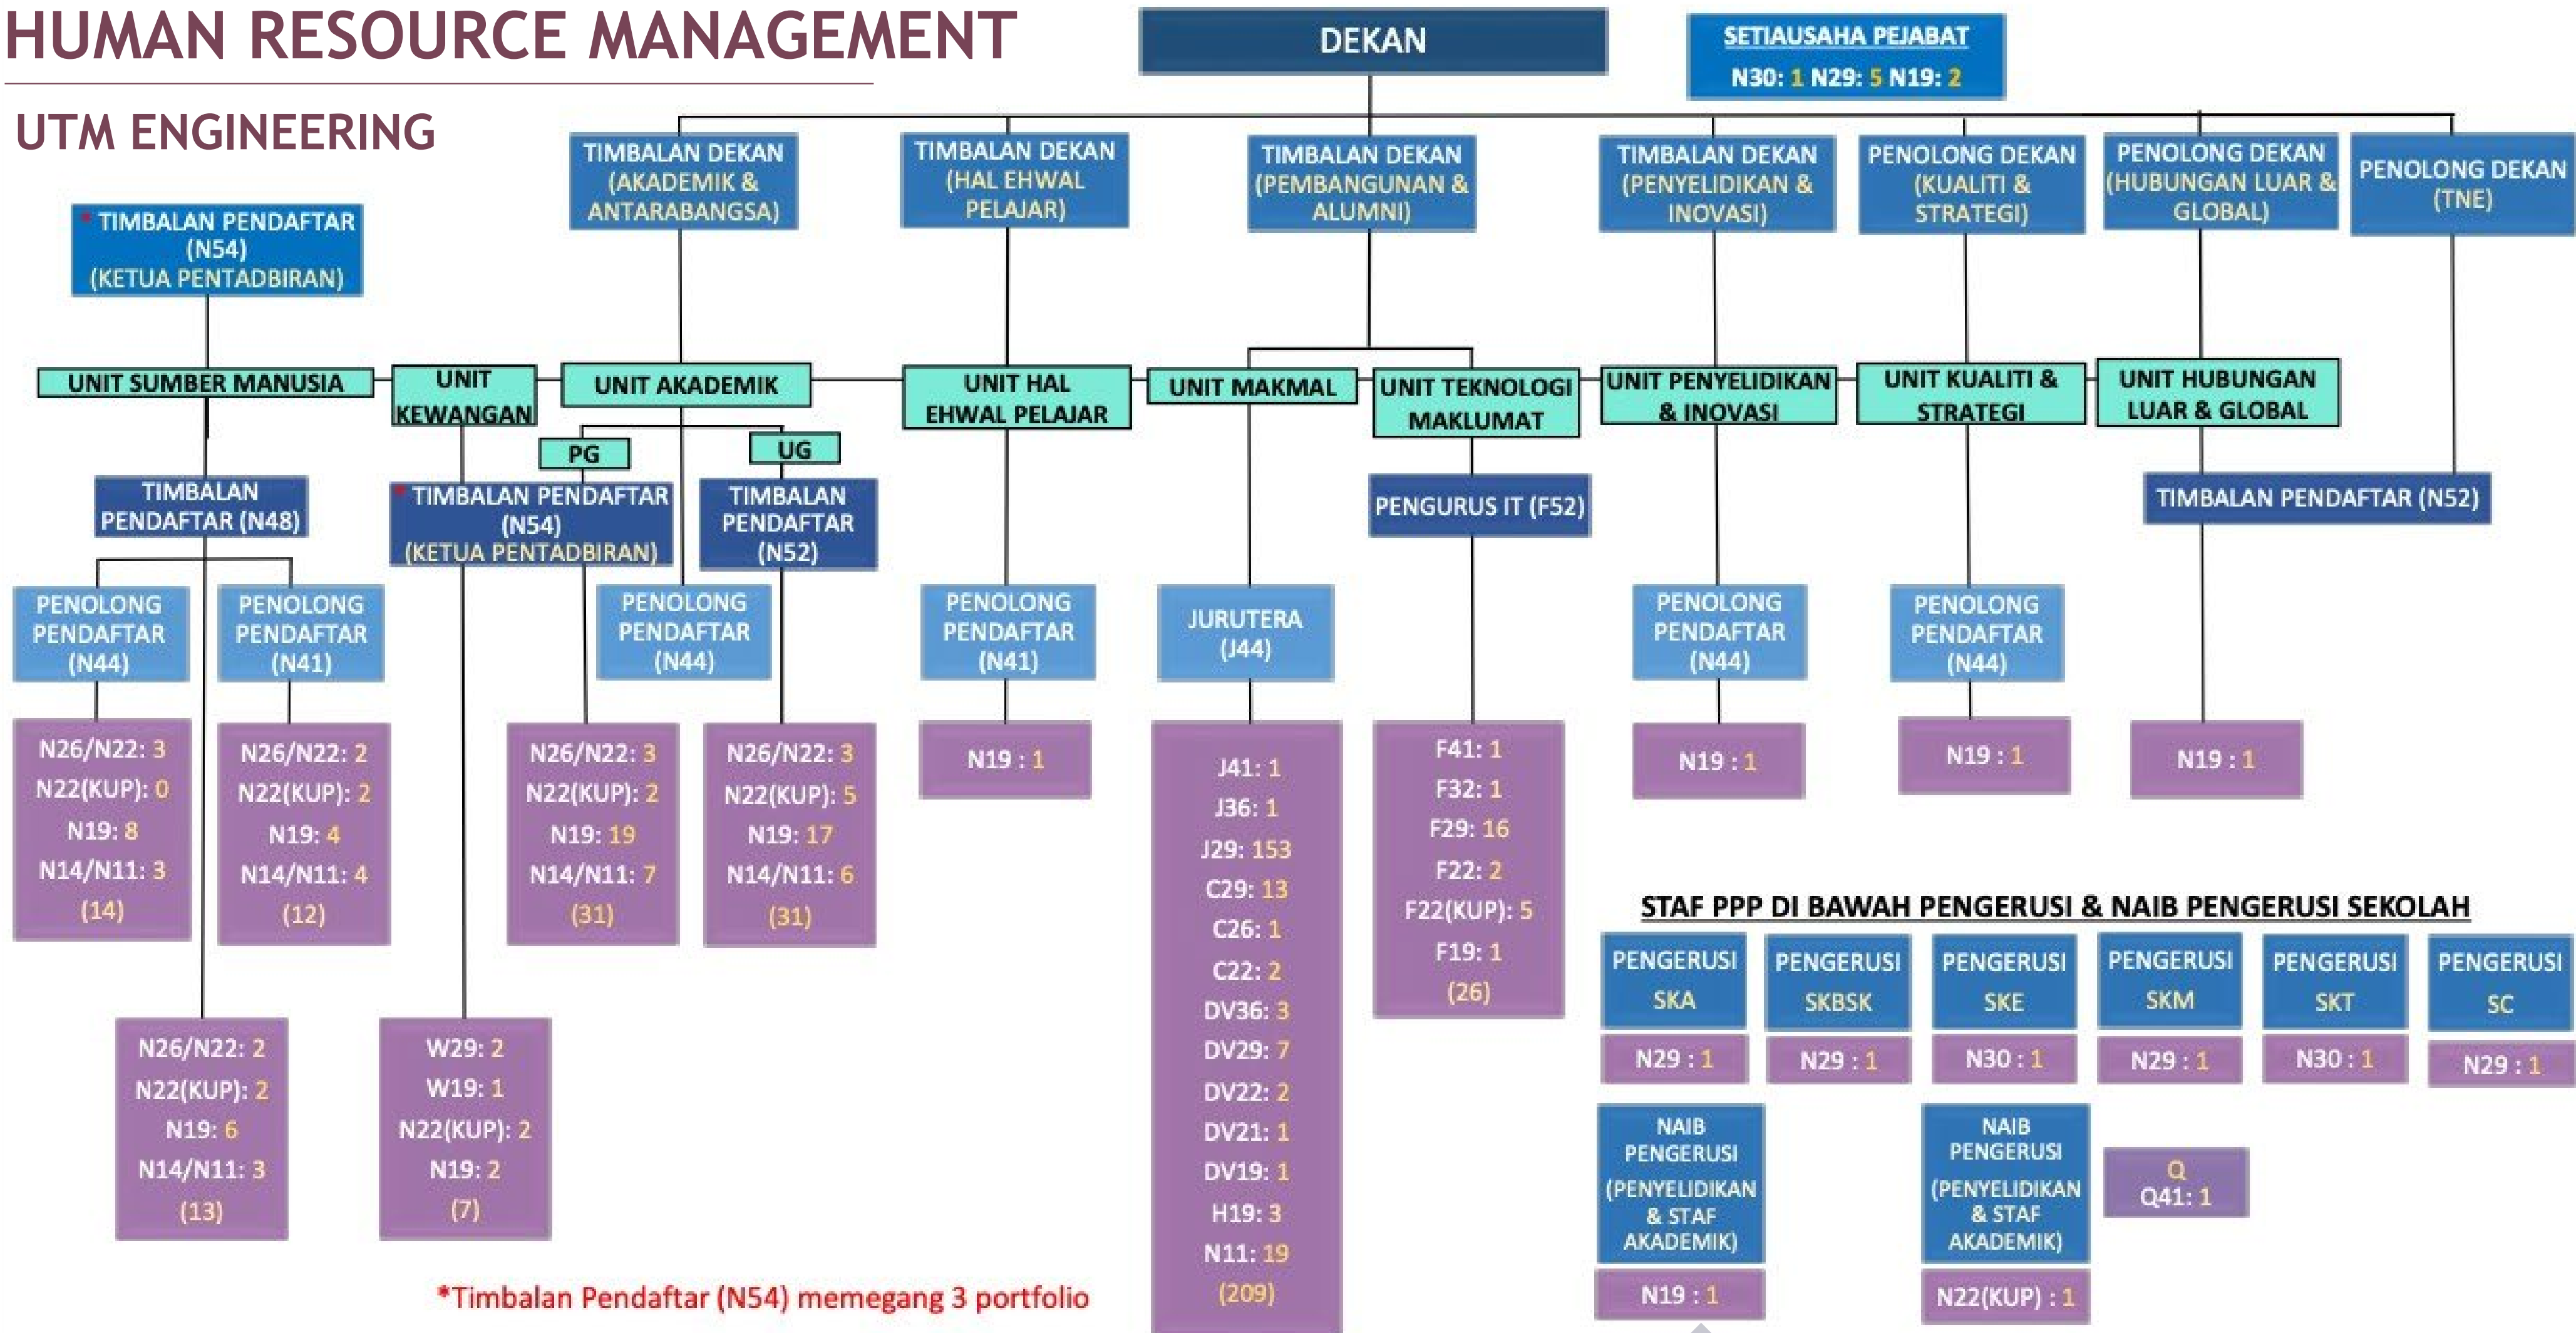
HUMAN RESOURCE MANAGEMENT

UTM ENGINEERING

DEKAN

SETIAUSAHA PEJABAT
N30: 1 N29: 5 N19: 2

TIMBALAN DEKAN (AKADEMIK & ANTARABANGSA)

TIMBALAN DEKAN (HAL EHWAL PELAJAR)

TIMBALAN DEKAN (PEMBANGUNAN & ALUMNI)

TIMBALAN DEKAN (PENYELIDIKAN & INOVASI)

PENOLONG DEKAN (KUALITI & STRATEGI)

PENOLONG DEKAN (HUBUNGAN LUAR & GLOBAL)

PENOLONG DEKAN (TNE)

* TIMBALAN PENDAFTAR (N54) (KETUA PENTADBIRAN)

UNIT SUMBER MANUSIA

UNIT KEWANGAN

UNIT AKADEMIK

UNIT HAL EHWAL PELAJAR

UNIT MAKMAL

UNIT TEKNOLOGI MAKLUMAT

UNIT PENYELIDIKAN & INOVASI

UNIT KUALITI & STRATEGI

UNIT HUBUNGAN LUAR & GLOBAL

PG

UG

TIMBALAN PENDAFTAR (N48)

* TIMBALAN PENDAFTAR (N54) (KETUA PENTADBIRAN)

TIMBALAN PENDAFTAR (N52)

PENGURUS IT (F52)

TIMBALAN PENDAFTAR (N52)

PENOLONG PENDAFTAR (N44)

PENOLONG PENDAFTAR (N41)

PENOLONG PENDAFTAR (N44)

PENOLONG PENDAFTAR (N41)

JURUTERA (J44)

PENOLONG PENDAFTAR (N44)

PENOLONG PENDAFTAR (N44)

N26/N22: 3
N22(KUP): 0
N19: 8
N14/N11: 3
(14)

N26/N22: 2
N22(KUP): 2
N19: 4
N14/N11: 4
(12)

N26/N22: 3
N22(KUP): 2
N19: 19
N14/N11: 7
(31)

N26/N22: 3
N22(KUP): 5
N19: 17
N14/N11: 6
(31)

N19 : 1

J41: 1
J36: 1
J29: 153
C29: 13
C26: 1
C22: 2
DV36: 3
DV29: 7
DV22: 2
DV21: 1
DV19: 1
H19: 3
N11: 19
(209)

F41: 1
F32: 1
F29: 16
F22: 2
F22(KUP): 5
F19: 1
(26)

N19 : 1

N19 : 1

N19 : 1

N26/N22: 2
N22(KUP): 2
N19: 6
N14/N11: 3
(13)

W29: 2
W19: 1
N22(KUP): 2
N19: 2
(7)

STAF PPP DI BAWAH PENGERUSI & NAIB PENGERUSI SEKOLAH

| PENGERUSI SKA | PENGERUSI SKBSK | PENGERUSI SKE | PENGERUSI SKM | PENGERUSI SKT | PENGERUSI SC |
|---|---|---|---|---|---|
| N29 : 1 | N29 : 1 | N30 : 1 | N29 : 1 | N30 : 1 | N29 : 1 |

NAIB PENGERUSI (PENYELIDIKAN & STAF AKADEMIK)
N19 : 1

NAIB PENGERUSI (PENYELIDIKAN & STAF AKADEMIK)
N22(KUP) : 1

Q
Q41: 1

*Timbalan Pendaftar (N54) memegang 3 portfolio